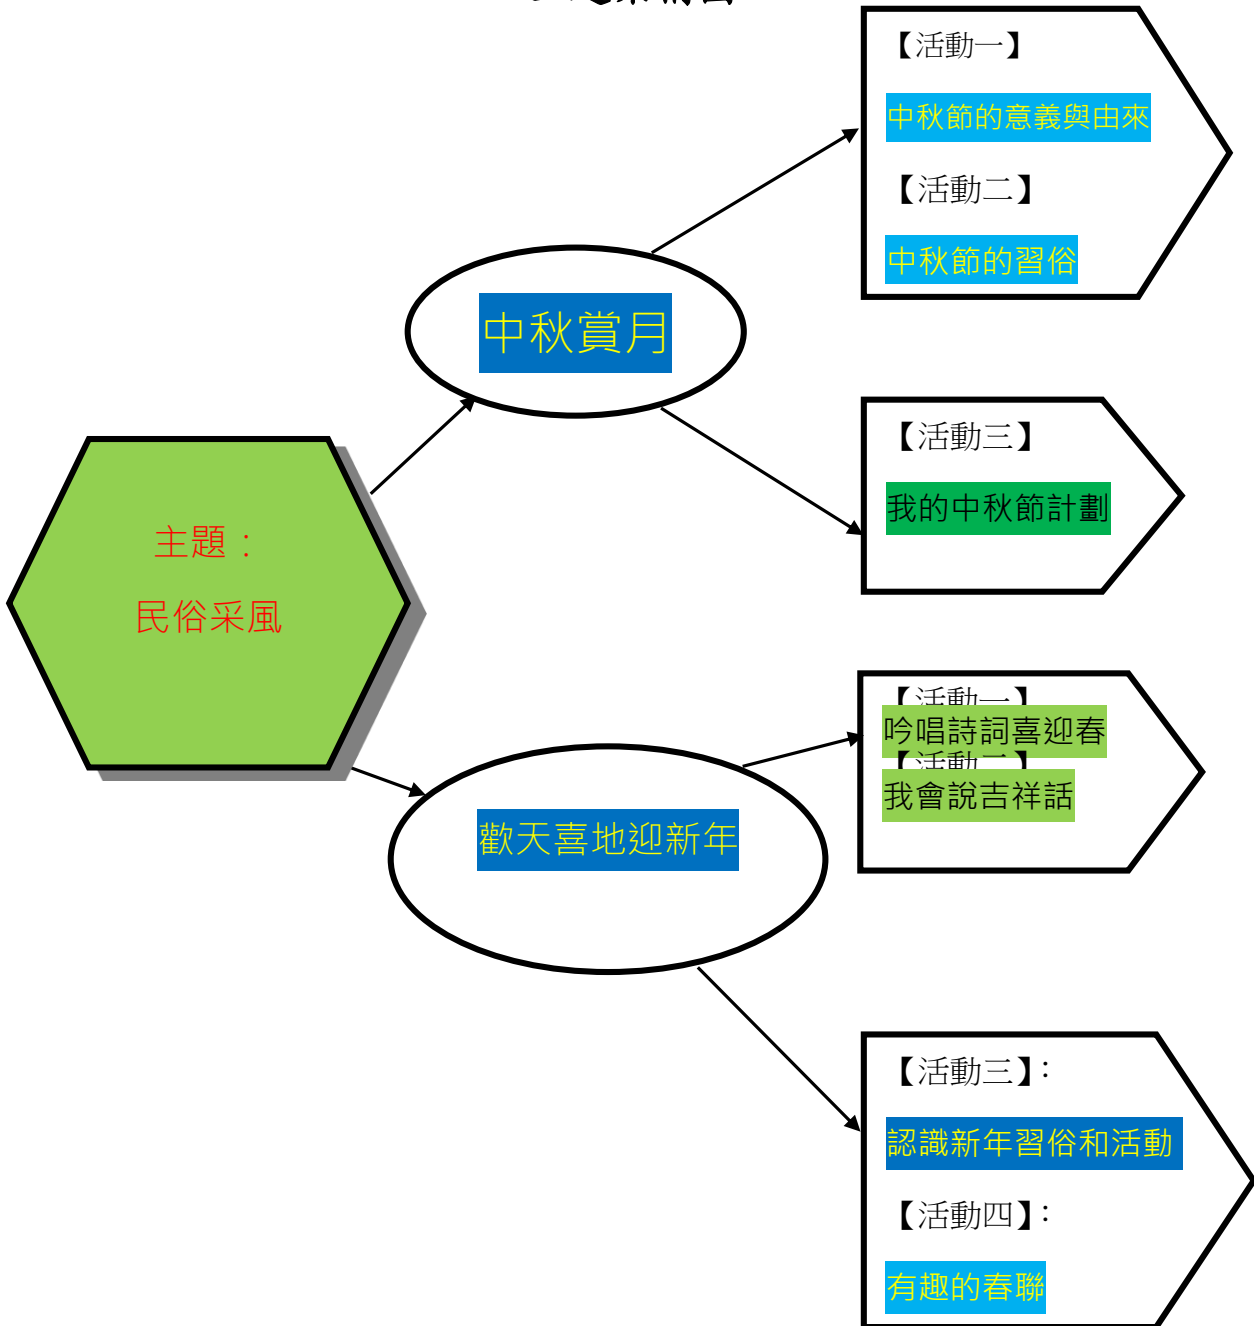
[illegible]

主題：
民俗采風

中秋賞月

【活動一】
中秋節的意義與由來
【活動二】
中秋節的習俗

【活動三】
我的中秋節計劃

歡天喜地迎新年

【活動一】
吟唱詩詞喜迎春
【活動二】
我會說吉祥話

【活動三】：
認識新年習俗和活動
【活動四】：
有趣的春聯